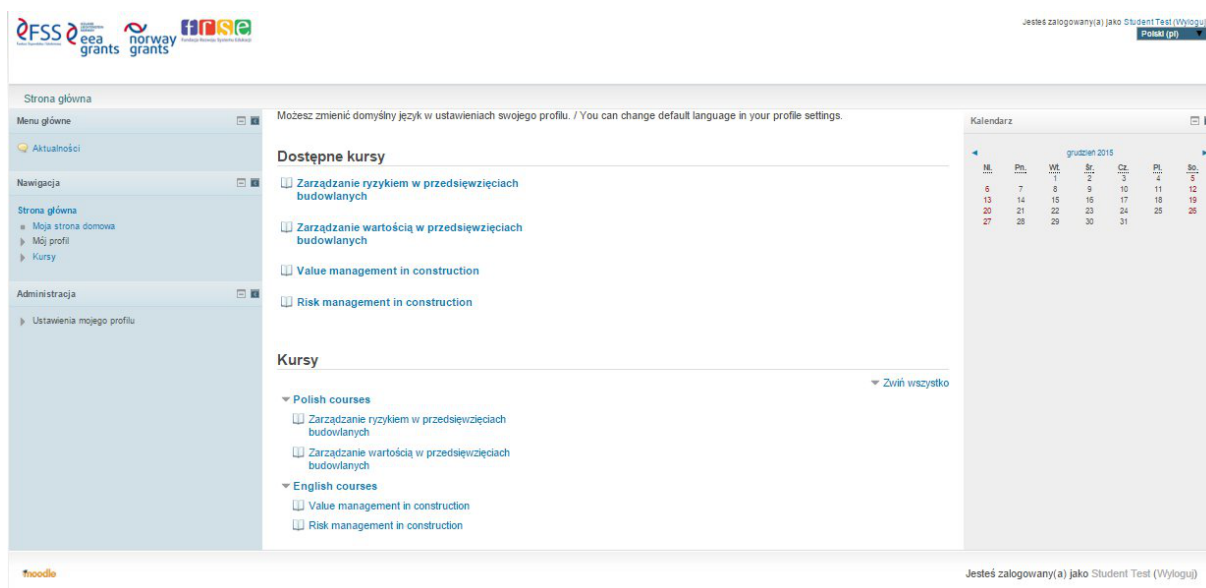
FSS eea grants norway grants frse

Jesteś zalogowany(a) jako Student Test (Wyloguj)
Polski (pl)

Strona główna

Menu główne

Aktualności

Nawigacja

Strona główna
Moja strona domowa
Mój profil
Kursy

Administracja

Ustawienia mojego profilu

Możesz zmienić domyślny język w ustawieniach swojego profilu. / You can change default language in your profile settings.

Dostępne kursy

Zarządzanie ryzykiem w przedsięwzięciach budowlanych

Zarządzanie wartością w przedsięwzięciach budowlanych

Value management in construction

Risk management in construction

Kursy

Zwiń wszystko

Polish courses

Zarządzanie ryzykiem w przedsięwzięciach budowlanych

Zarządzanie wartością w przedsięwzięciach budowlanych

English courses

Value management in construction

Risk management in construction

Kalendarz

grudzień 2015

| Nd. | Pn. | Wt. | Śr. | Cz. | Pt. | So. |
|---|---|---|---|---|---|---|
| | | 1 | 2 | 3 | 4 | 5 |
| 6 | 7 | 8 | 9 | 10 | 11 | 12 |
| 13 | 14 | 15 | 16 | 17 | 18 | 19 |
| 20 | 21 | 22 | 23 | 24 | 25 | 26 |
| 27 | 28 | 29 | 30 | 31 | | |

moodle

Jesteś zalogowany(a) jako Student Test (Wyloguj)